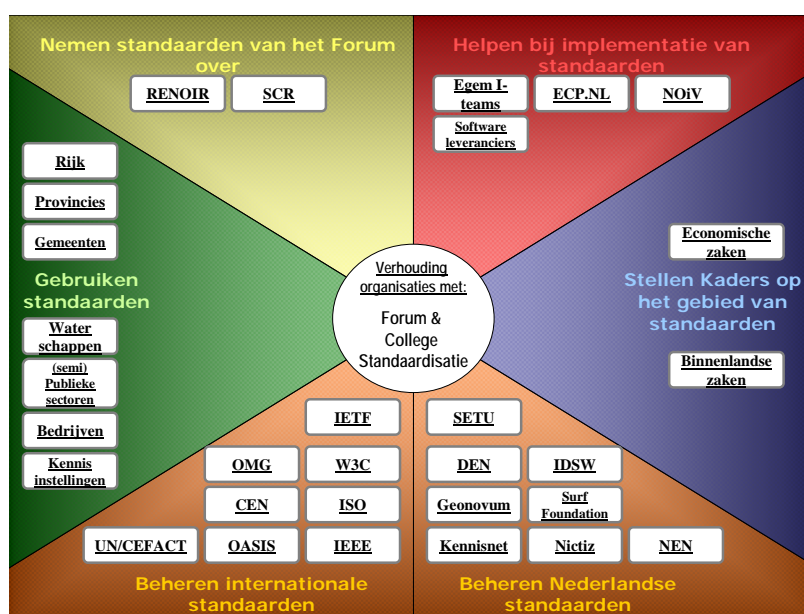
Nemen standaarden van het Forum over

RENOIR

SCR

Helpen bij implementatie van standaarden

Egem I-teams

ECP.NL

NOiV

Software leveranciers

Rijk

Provincies

Gemeenten

Gebruiken standaarden

Water schappen

(semi) Publieke sectoren

Bedrijven

Kennis instellingen

Verhouding organisaties met:

Forum & College Standaardisatie

Economische zaken

Stellen Kaders op het gebied van standaarden

Binnenlandse zaken

IETF

OMG

W3C

CEN

ISO

UN/CEFACT

OASIS

IEEE

SETU

DEN

IDSW

Geonovum

Surf Foundation

Kennisnet

Nictiz

NEN

Beheren internationale standaarden

Beheren Nederlandse standaarden